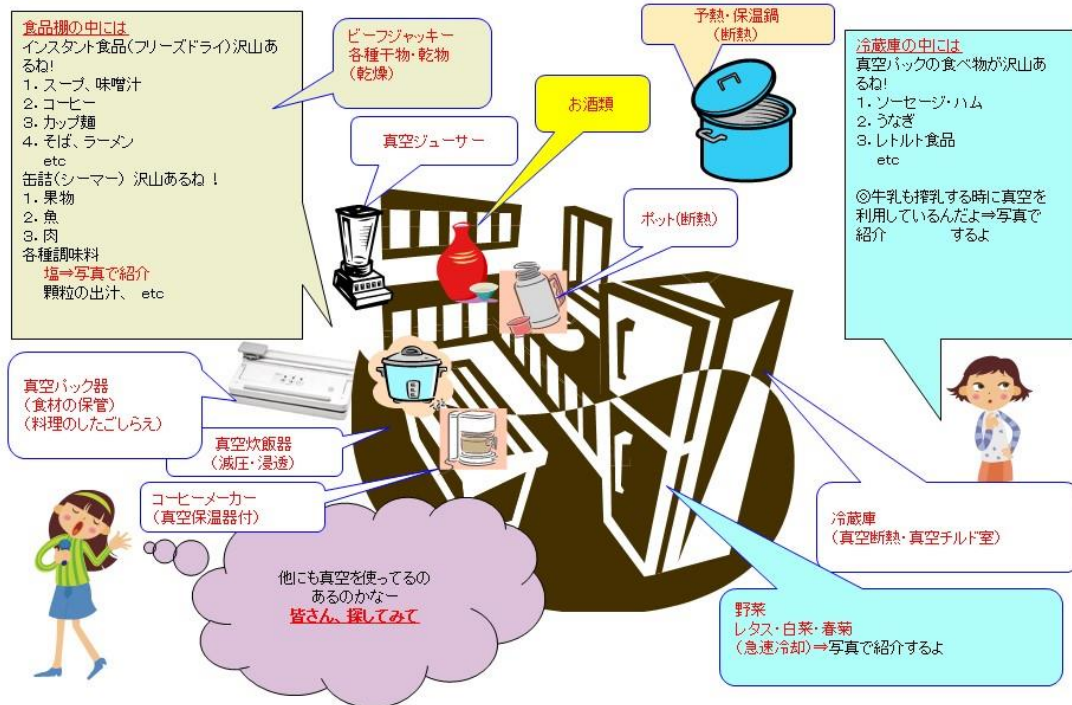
食品棚の中には
インスタント食品(フリーズドライ)沢山あるね!
1. スープ、味噌汁
2. コーヒー
3. カップ麺
4. そば、ラーメン
etc
缶詰(シーマー) 沢山あるね!
1. 果物
2. 魚
3. 肉
各種調味料
塩⇒写真で紹介
顆粒の出汁、 etc

ビーフジャッキー
各種干物・乾物
(乾燥)

真空ジューサー

お酒類

予熱・保温鍋
(断熱)

ポット(断熱)

冷蔵庫の中には
真空パックの食べ物が沢山あるね!
1. ソーセージ・ハム
2. うなぎ
3. レトルト食品
etc

◎牛乳も搾乳する時に真空を利用しているんだよ⇒写真で紹介 するよ

真空パック器
(食材の保管)
(料理のしたごしらえ)

真空炊飯器
(減圧・浸透)

コーヒーメーカー
(真空保温器付)

冷蔵庫
(真空断熱・真空チルド室)

他にも真空を使ってるの
あるのかなー
皆さん、探してみて

野菜
レタス・白菜・春菊
(急速冷却)⇒写真で紹介するよ